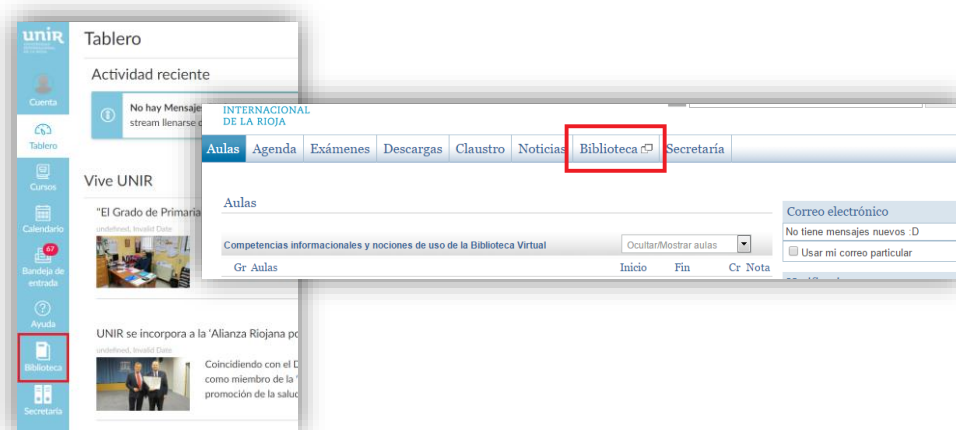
unir

Cuenta

Tablero

Cursos

Calendario

67

Bandeja de entrada

Ayuda

Biblioteca

Secretaría

Tablero

Actividad reciente

No hay Mensaje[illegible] stream llenarse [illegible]

Vive UNIR

"El Grado de Primaria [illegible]

undefined, Invalid Date

UNIR se incorpora a la 'Alianza Riojana po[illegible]

undefined, Invalid Date

Coincidiendo con el D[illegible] como miembro de la '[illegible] promoción de la salud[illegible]

INTERNACIONAL DE LA RIOJA

Aulas | Agenda | Exámenes | Descargas | Claustro | Noticias | Biblioteca | Secretaría

Aulas

Competencias informacionales y nociones de uso de la Biblioteca Virtual

Ocultar/Mostrar aulas

Gr Aulas | Inicio | Fin | Cr | Nota

Correo electrónico

No tiene mensajes nuevos :D

Usar mi correo particular